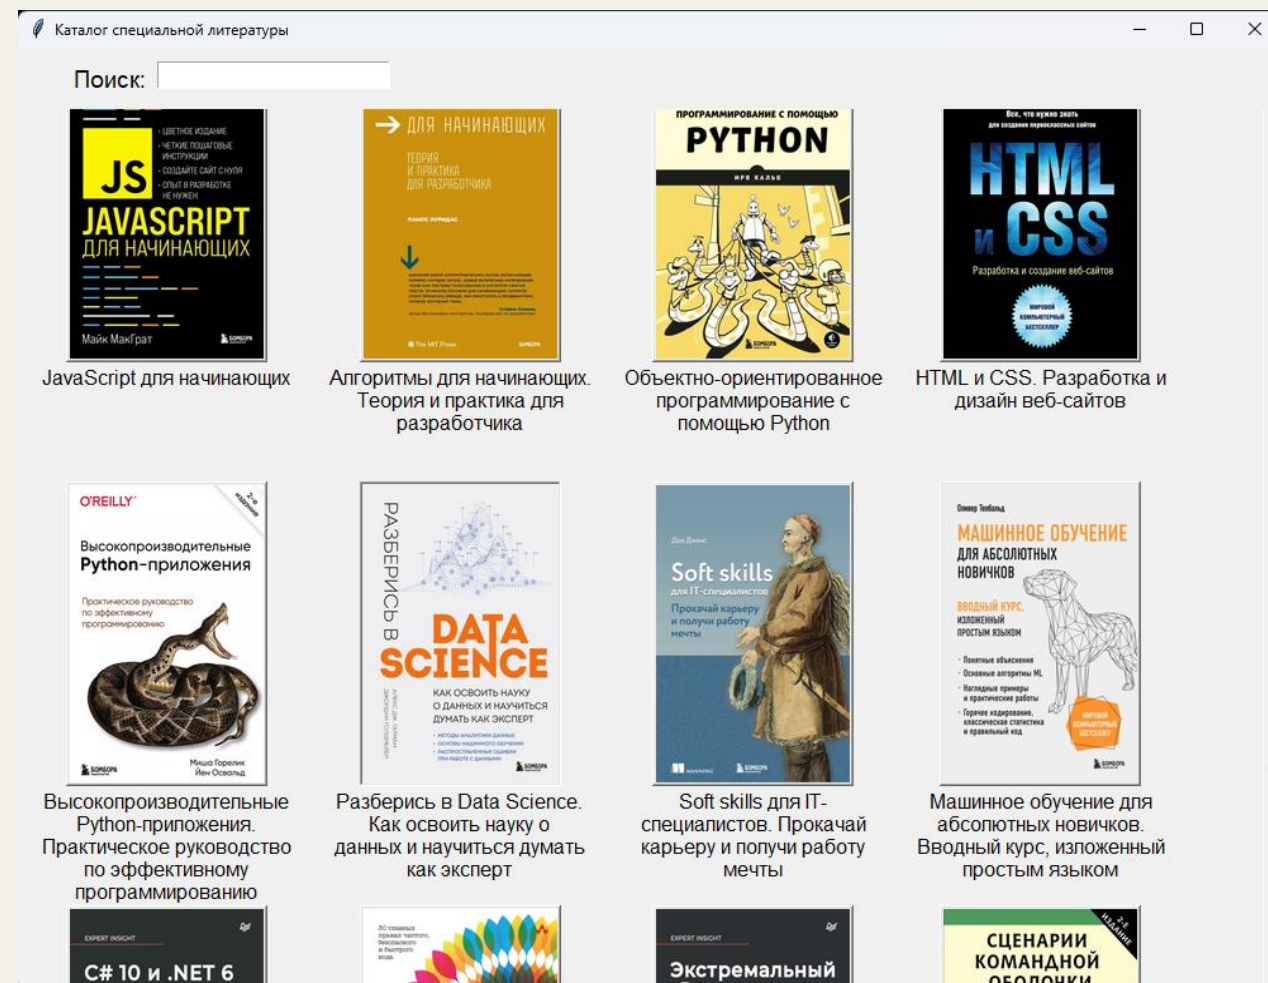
Каталог специальной литературы

Поиск:

• ЦВЕТНОЕ ИЗДАНИЕ
• ЧЕТКИЕ ПОШАГОВЫЕ ИНСТРУКЦИИ
• СОЗДАЙТЕ САЙТ С НУЛЯ
• ОПЫТ В РАЗРАБОТКЕ НЕ НУЖЕН
JS
JAVASCRIPT
ДЛЯ НАЧИНАЮЩИХ
Майк МакГрат
БОМБОРА

→ ДЛЯ НАЧИНАЮЩИХ
ТЕОРИЯ И ПРАКТИКА ДЛЯ РАЗРАБОТЧИКА
ПАНОС ЛУРИДАС
The MIT Press
БОМБОРА

ПРОГРАММИРОВАНИЕ С ПОМОЩЬЮ
PYTHON
ИРВ КАЛЬБ
БОМБОРА

Все, что нужно знать для создания первоклассных сайтов
HTML и CSS
Разработка и создание веб-сайтов
МИРОВОЙ КОМПЬЮТЕРНЫЙ БЕСТСЕЛЛЕР

JavaScript для начинающих

Алгоритмы для начинающих. Теория и практика для разработчика

Объектно-ориентированное программирование с помощью Python

HTML и CSS. Разработка и дизайн веб-сайтов

O'REILLY
2-е издание
Высокопроизводительные
Python-приложения
Практическое руководство по эффективному программированию
БОМБОРА
Миша Горелик
Йен Освальд

РАЗБЕРИСЬ В
DATA SCIENCE
КАК ОСВОИТЬ НАУКУ О ДАННЫХ И НАУЧИТЬСЯ ДУМАТЬ КАК ЭКСПЕРТ
БОМБОРА

Дон Джонс
Soft skills
для IT-специалистов
Прокачай карьеру и получи работу мечты
MANNING
БОМБОРА

Оливер Теобальд
МАШИННОЕ ОБУЧЕНИЕ
ДЛЯ АБСОЛЮТНЫХ НОВИЧКОВ
ВВОДНЫЙ КУРС, ИЗЛОЖЕННЫЙ ПРОСТЫМ ЯЗЫКОМ
• Понятные объяснения
• Основные алгоритмы ML
• Наглядные примеры и практические работы
• Горячее кодирование, классическая статистика и правильный код
МИРОВОЙ КОМПЬЮТЕРНЫЙ БЕСТСЕЛЛЕР
БОМБОРА

Высокопроизводительные Python-приложения. Практическое руководство по эффективному программированию

Разберись в Data Science. Как освоить науку о данных и научиться думать как эксперт

Soft skills для IT-специалистов. Прокачай карьеру и получи работу мечты

Машинное обучение для абсолютных новичков. Вводный курс, изложенный простым языком

EXPERT INSIGHT
C# 10 и .NET 6

50 главных правил чистого, безопасного и быстрого кода

EXPERT INSIGHT
Экстремальный

2-е издание
СЦЕНАРИИ
КОМАНДНОЙ
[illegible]